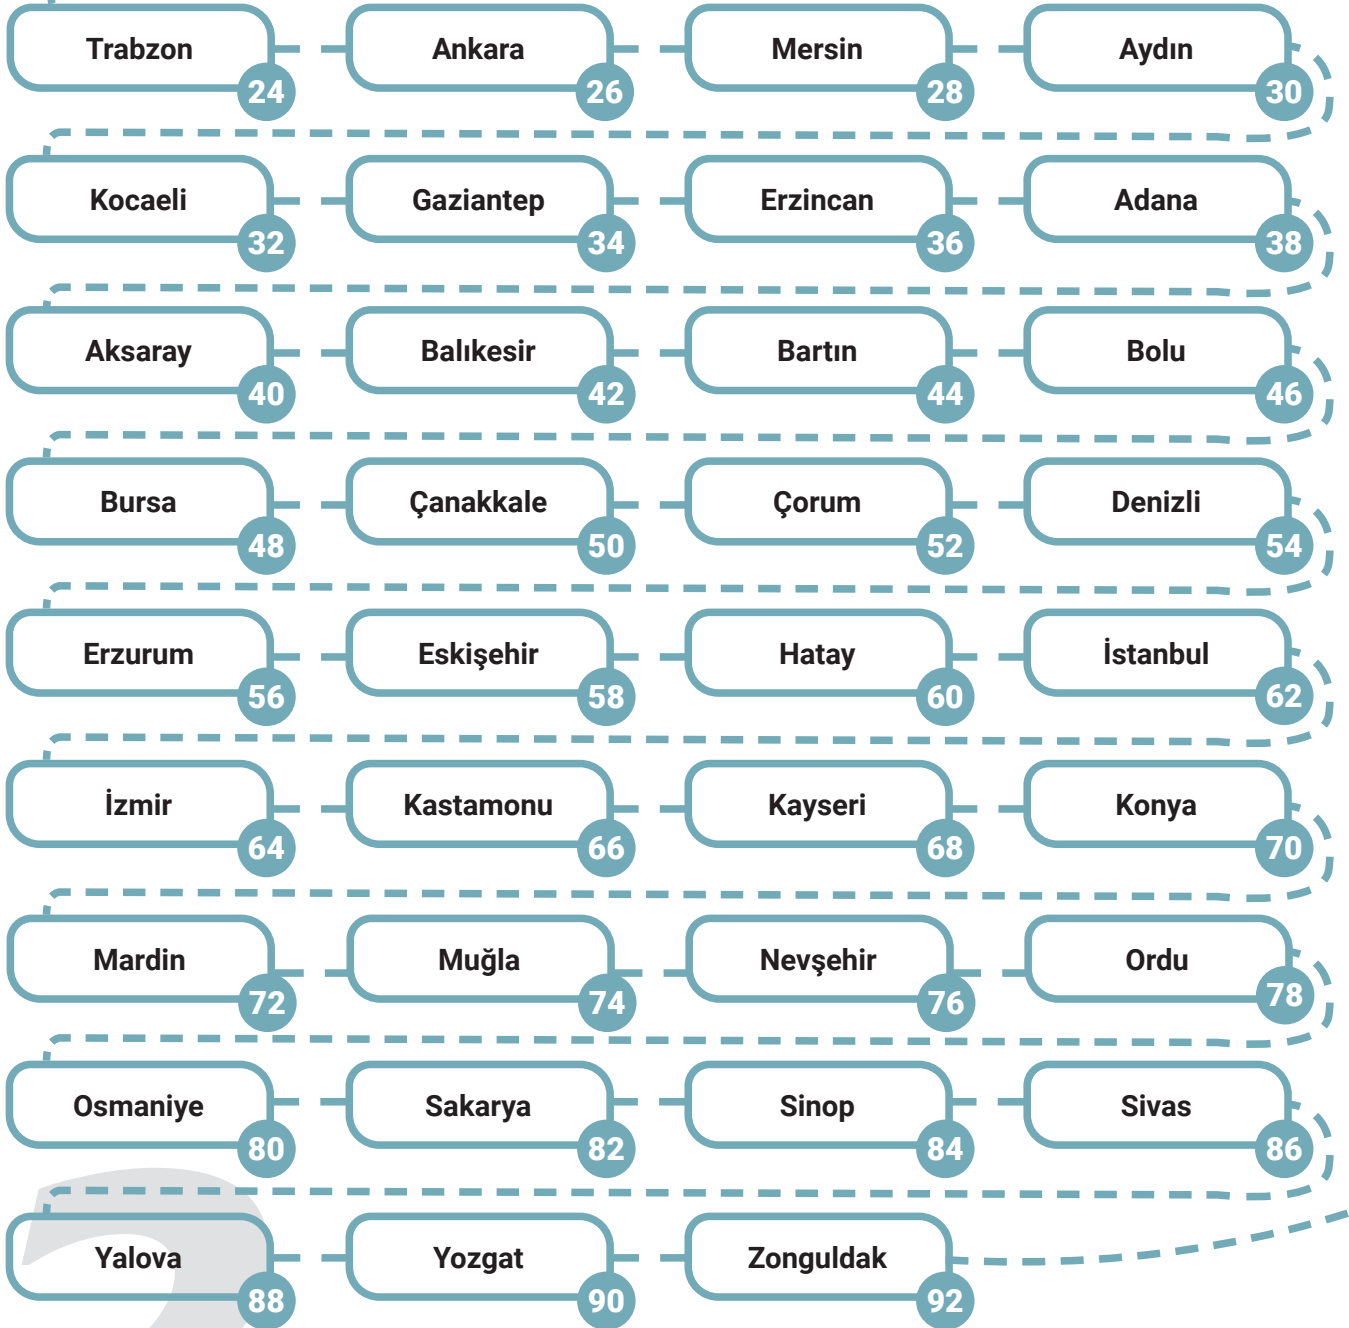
Trabzon
24

Ankara
26

Mersin
28

Aydın
30

Kocaeli
32

Gaziantep
34

Erzincan
36

Adana
38

Aksaray
40

Balıkesir
42

Bartın
44

Bolu
46

Bursa
48

Çanakkale
50

Çorum
52

Denizli
54

Erzurum
56

Eskişehir
58

Hatay
60

İstanbul
62

İzmir
64

Kastamonu
66

Kayseri
68

Konya
70

Mardin
72

Muğla
74

Nevşehir
76

Ordu
78

Osmaniye
80

Sakarya
82

Sinop
84

Sivas
86

Yalova
88

Yozgat
90

Zonguldak
92